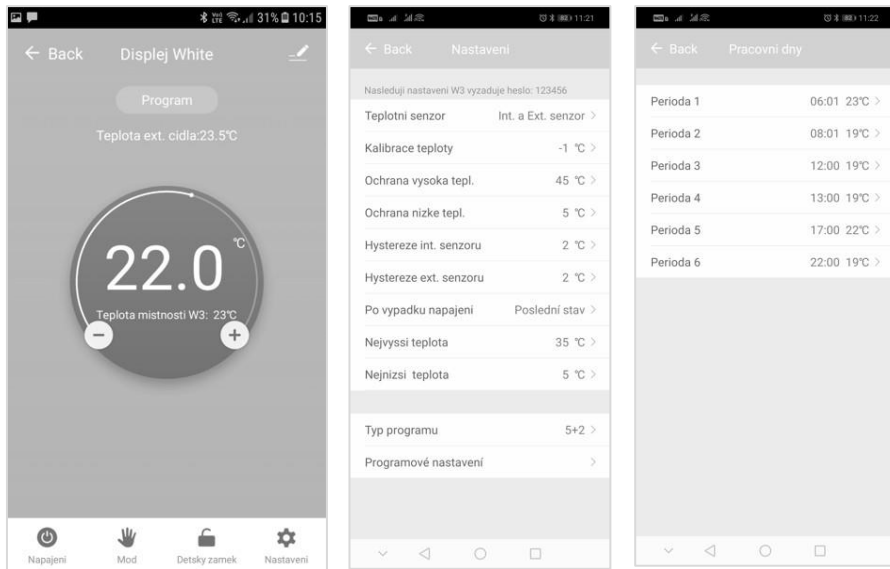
31% 10:15

← Back Displej White

Program

Teplota ext. cidla:23.5℃

22.0 ℃

Teplota mistnosti W3: 23℃

Napajeni Mod Detsky zamek Nastaveni

11:21

← Back Nastaveni

Nasleduji nastaveni W3 vyzaduje heslo: 123456

| | |
|---|---|
| Teplotni senzor | Int. a Ext. senzor > |
| Kalibrace teploty | -1 ℃ > |
| Ochrana vysoka tepl. | 45 ℃ > |
| Ochrana nizke tepl. | 5 ℃ > |
| Hystereze int. senzoru | 2 ℃ > |
| Hystereze ext. senzoru | 2 ℃ > |
| Po vypadku napajeni | Poslední stav > |
| Nejvyssi teplota | 35 ℃ > |
| Nejnizsi teplota | 5 ℃ > |

| | |
|---|---|
| Typ programu | 5+2 > |
| Programové nastavení | > |

11:22

← Back Pracovni dny

| | |
|---|---|
| Perioda 1 | 06:01 23℃ > |
| Perioda 2 | 08:01 19℃ > |
| Perioda 3 | 12:00 19℃ > |
| Perioda 4 | 13:00 19℃ > |
| Perioda 5 | 17:00 22℃ > |
| Perioda 6 | 22:00 19℃ > |